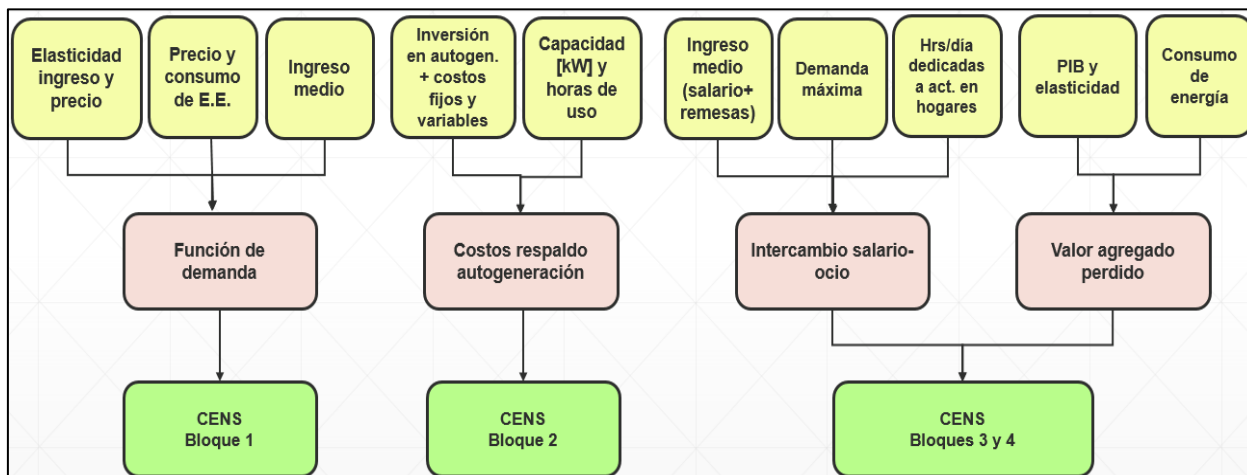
Elasticidad ingreso y precio

Precio y consumo de E.E.

Ingreso medio

Inversión en autogen. + costos fijos y variables

Capacidad [kW] y horas de uso

Ingreso medio (salario+ remesas)

Demanda máxima

Hrs/día dedicadas a act. en hogares

PIB y elasticidad

Consumo de energía

Función de demanda

Costos respaldo autogeneración

Intercambio salario-ocio

Valor agregado perdido

CENS Bloque 1

CENS Bloque 2

CENS Bloques 3 y 4